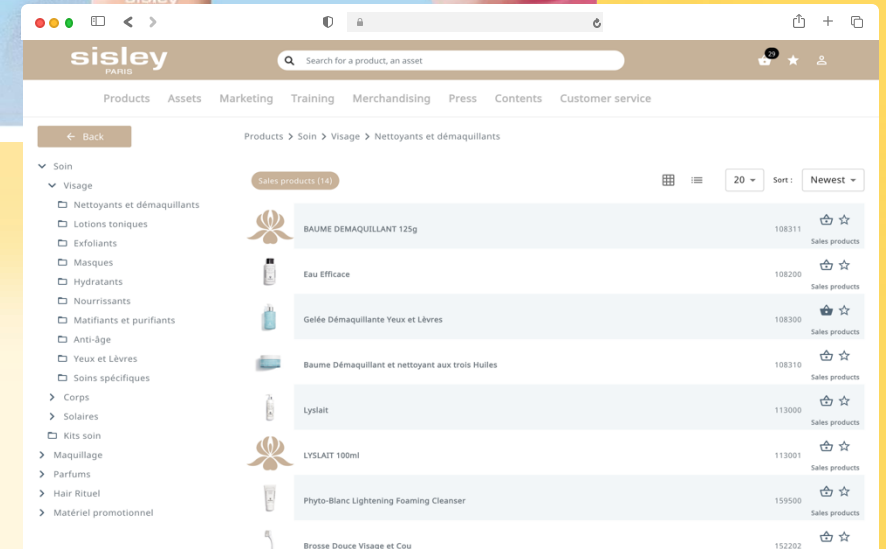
sisley
PARIS

Search for a product, an asset

29

Products Assets Marketing Training Merchandising Press Contents Customer service

Back

Soin
Visage
Nettoyants et démaquillants
Lotions toniques
Exfoliants
Masques
Hydratants
Nourrissants
Matifiants et purifiants
Anti-âge
Yeux et Lèvres
Soins spécifiques
Corps
Solaires
Kits soin
Maquillage
Parfums
Hair Rituel
Matériel promotionnel

Products > Soin > Visage > Nettoyants et démaquillants

Sales products (14)

20

Sort : Newest

| | | |
|---|---|---|
| BAUME DEMAQUILLANT 125g | 108311 | Sales products |
| Eau Efficace | 108200 | Sales products |
| Gelée Démaquillante Yeux et Lèvres | 108300 | Sales products |
| Baume Démaquillant et nettoyant aux trois Huiles | 108310 | Sales products |
| Lyslait | 113000 | Sales products |
| LYSLAIT 100ml | 113001 | Sales products |
| Phyto-Blanc Lightening Foaming Cleanser | 159500 | Sales products |
| Brosse Douce Visage et Cou | 152202 | |